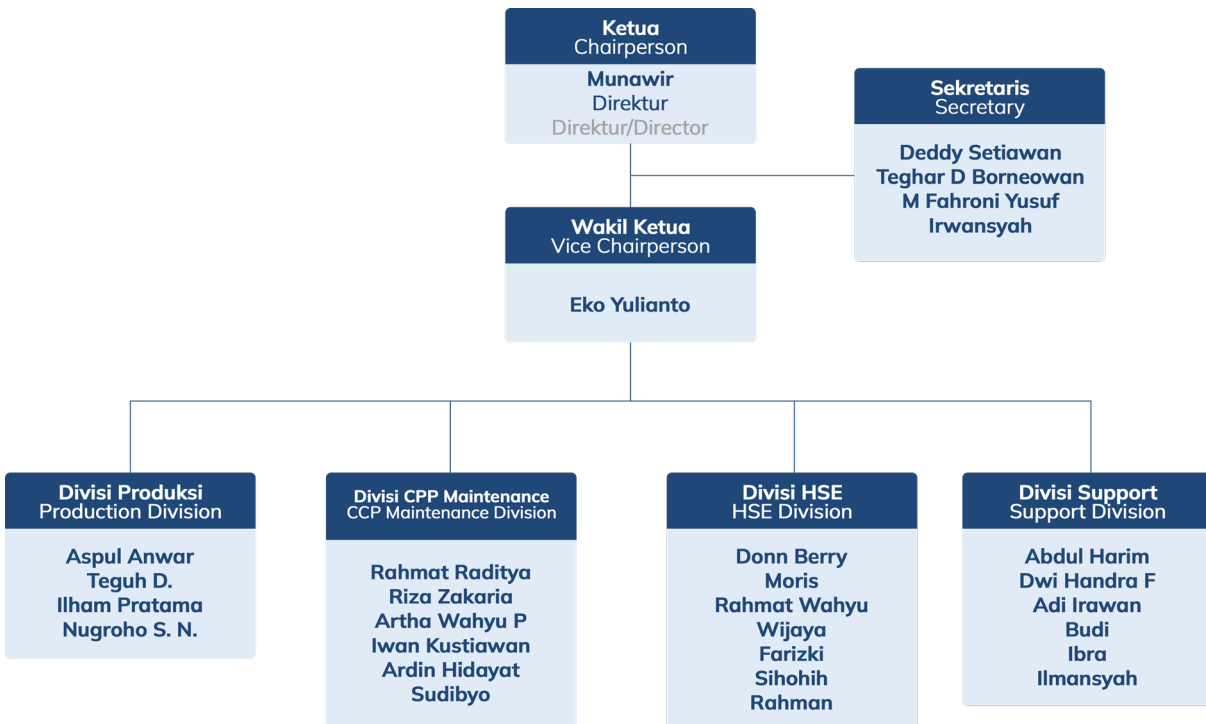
Ketua
Chairperson

Munawir
Direktur
Direktur/Director

Sekretaris
Secretary

Deddy Setiawan
Teghar D Borneowan
M Fahroni Yusuf
Irwansyah

Wakil Ketua
Vice Chairperson

Eko Yulianto

Divisi Produksi
Production Division

Aspul Anwar
Teguh D.
Ilham Pratama
Nugroho S. N.

Divisi CPP Maintenance
CCP Maintenance Division

Rahmat Raditya
Riza Zakaria
Artha Wahyu P
Iwan Kustiawan
Ardin Hidayat
Sudibyo

Divisi HSE
HSE Division

Donn Berry
Moris
Rahmat Wahyu
Wijaya
Farizki
Sihohih
Rahman

Divisi Support
Support Division

Abdul Harim
Dwi Handra F
Adi Irawan
Budi
Ibra
Ilmansyah